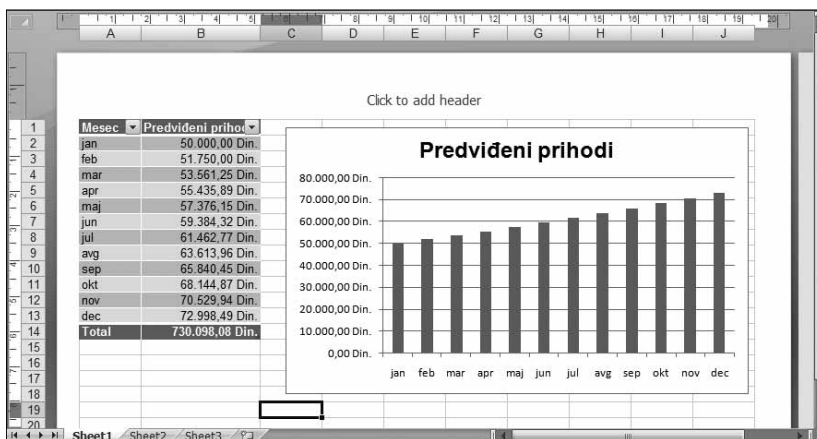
A B C D E F G H I J

Click to add header

| Mesec | Predviđeni prihod |
|---|---|
| jan | 50.000,00 Din. |
| feb | 51.750,00 Din. |
| mar | 53.561,25 Din. |
| apr | 55.435,89 Din. |
| maj | 57.376,15 Din. |
| jun | 59.384,32 Din. |
| jul | 61.462,77 Din. |
| avg | 63.613,96 Din. |
| sep | 65.840,45 Din. |
| okt | 68.144,87 Din. |
| nov | 70.529,94 Din. |
| dec | 72.998,49 Din. |
| Total | 730.098,08 Din. |

Predviđeni prihodi

80.000,00 Din.
70.000,00 Din.
60.000,00 Din.
50.000,00 Din.
40.000,00 Din.
30.000,00 Din.
20.000,00 Din.
10.000,00 Din.
0,00 Din.

jan feb mar apr maj jun jul avg sep okt nov dec

1 2 3 4 5 6 7 8 9 10 11 12 13 14 15 16 17 18 19 20

Sheet1 Sheet2 Sheet3